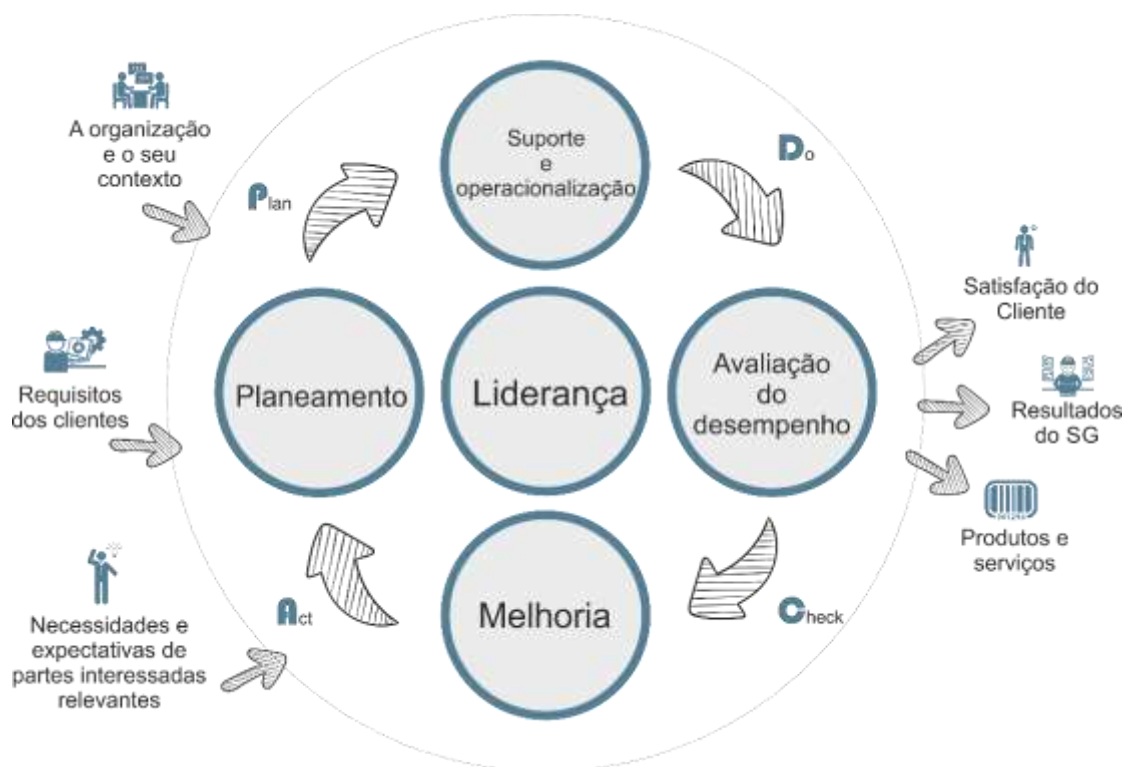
A organização e o seu contexto

Plan

Suporte e operacionalização

Do

Satisfação do Cliente

Requisitos dos clientes

Planeamento

Liderança

Avaliação do desempenho

Resultados do SG

Produtos e serviços

Necessidades e expectativas de partes interessadas relevantes

Act

Melhoria

Check